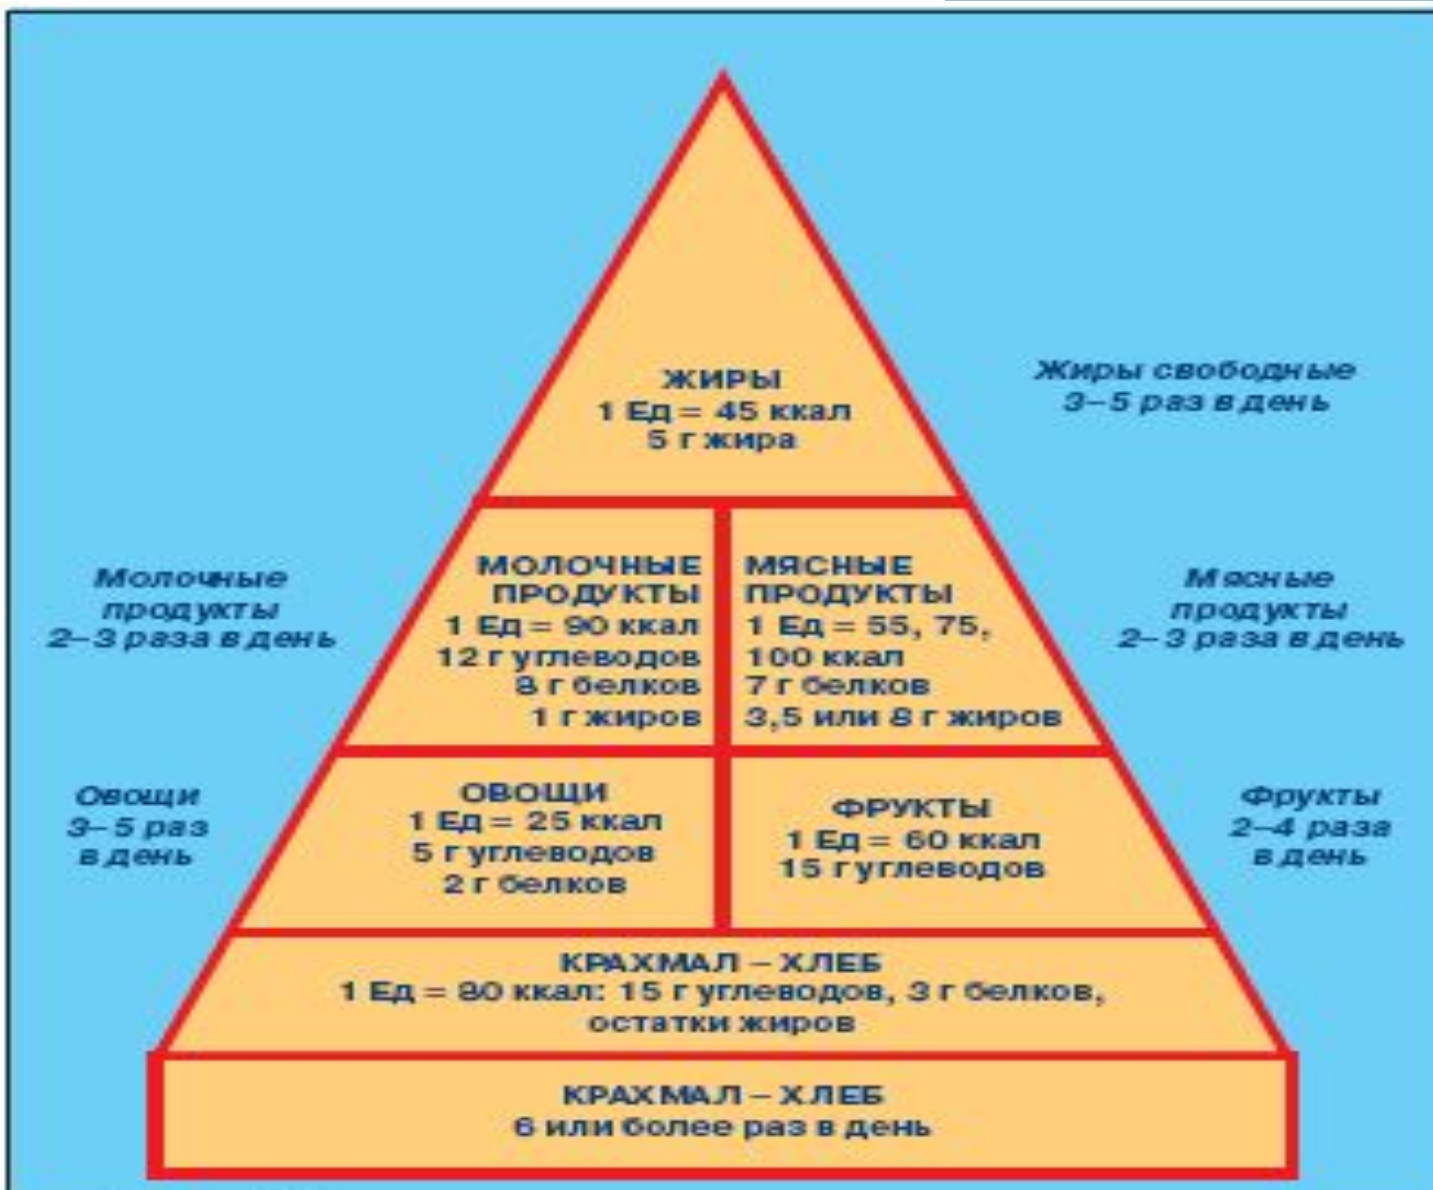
ЖИРЫ
1 Ед = 45 ккал
5 г жира

Жиры свободные
3–5 раз в день

Молочные продукты
2–3 раза в день

МОЛОЧНЫЕ ПРОДУКТЫ
1 Ед = 90 ккал
12 г углеводов
8 г белков
1 г жиров

МЯСНЫЕ ПРОДУКТЫ
1 Ед = 55, 75, 100 ккал
7 г белков
3,5 или 8 г жиров

Мясные продукты
2–3 раза в день

Овощи
3–5 раз
в день

ОВОЩИ
1 Ед = 25 ккал
5 г углеводов
2 г белков

ФРУКТЫ
1 Ед = 60 ккал
15 г углеводов

Фрукты
2–4 раза
в день

КРАХМАЛ – ХЛЕБ
1 Ед = 80 ккал: 15 г углеводов, 3 г белков, остатки жиров

КРАХМАЛ – ХЛЕБ
6 или более раз в день